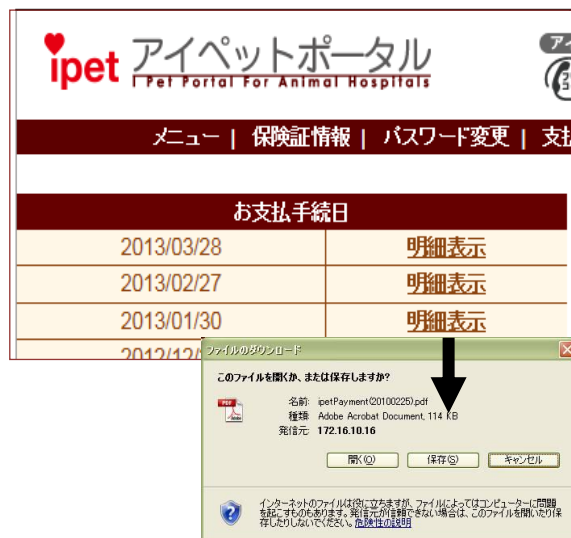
ipet アイペットポータル
I Pet Portal For Animal Hospitals

アイ

メニュー | 保険証情報 | パスワード変更 | 支払

| お支払手続日 | |
|---|---|
| 2013/03/28 | 明細表示 |
| 2013/02/27 | 明細表示 |
| 2013/01/30 | 明細表示 |
| 2012/12/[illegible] | |

ファイルのダウンロード

このファイルを開くか、または保存しますか?

PDF
名前: ipetPayment(20100225).pdf
種類: Adobe Acrobat Document, 114 KB
発信元: 172.16.10.16

開く(O) 保存(S) キャンセル

インターネットのファイルは役に立ちますが、ファイルによってはコンピューターに問題を起こすものもあります。発信元が信頼できない場合は、このファイルを開いたり保存したりしないでください。危険性の説明